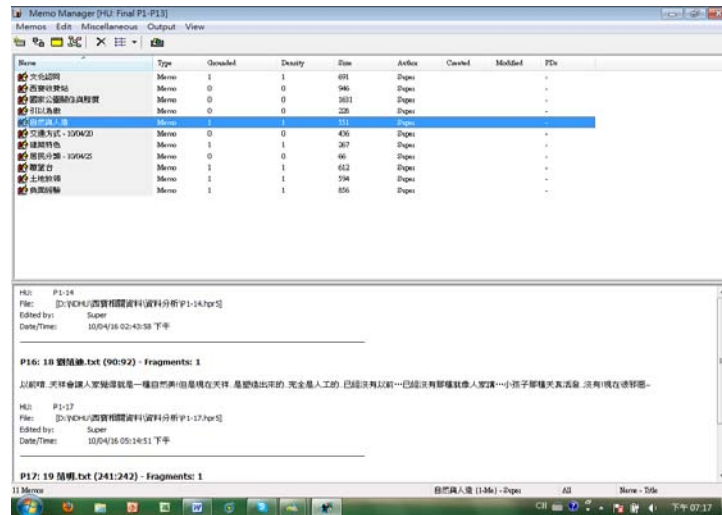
Memo Manager [HU: Final P1-P13]

Memos Edit Miscellaneous Output View

| Name | Type | Grounded | Density | Size | Author | Created | Modified | PDs |
|---|---|---|---|---|---|---|---|---|
| 文化認同 | Memo | 1 | 1 | 691 | Super | | | - |
| 西寶收費站 | Memo | 0 | 0 | 946 | Super | | | - |
| 國家公園劃分與經營 | Memo | 0 | 0 | 1631 | Super | | | - |
| 引以為戲 | Memo | 0 | 0 | 226 | Super | | | - |
| 自然與人造 | Memo | 1 | 1 | 551 | Super | | | - |
| 交通方式 - 10/04/20 | Memo | 0 | 0 | 436 | Super | | | - |
| 建築特色 | Memo | 1 | 1 | 267 | Super | | | - |
| 居民分類 - 10/04/25 | Memo | 0 | 0 | 66 | Super | | | - |
| 觀望台 | Memo | 1 | 1 | 612 | Super | | | - |
| 土地徵收 | Memo | 1 | 1 | 594 | Super | | | - |
| 負面經驗 | Memo | 1 | 1 | 856 | Super | | | - |

HU: P1-14
File: [D:\NDHU\西寶相關資料\資料分析\P1-14.hpr5]
Edited by: Super
Date/Time: 10/04/16 02:43:58 下午

P16: 18 劉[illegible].txt (90:92) - Fragments: 1

以前啊,天祥會讓人家覺得就是一種自然美!但是現在天祥,是變造出來的,完全是人工的.已經沒有以前…已經沒有那種就像人家講…小孩子那種天真活潑,沒有!現在被卻了~

HU: P1-17
File: [D:\NDHU\西寶相關資料\資料分析\P1-17.hpr5]
Edited by: Super
Date/Time: 10/04/16 05:14:51 下午

P17: 19 范明.txt (241:242) - Fragments: 1

11 Memos | 自然與人造 (1-Me) - Super | All | Name - Title

CH 下午 07:17